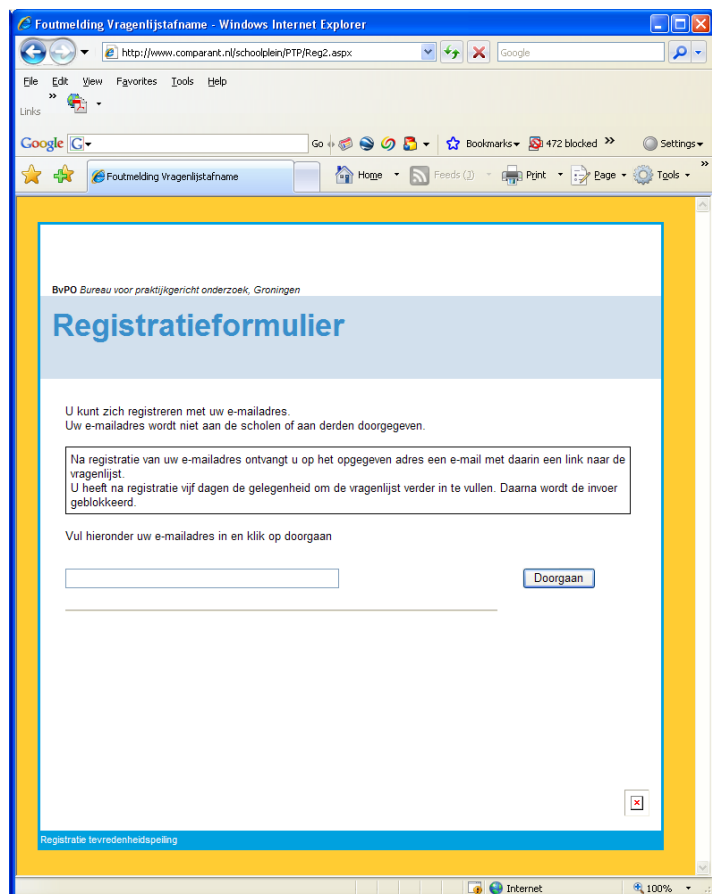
Foutmelding Vragenlijstafname - Windows Internet Explorer

http://www.comparant.nl/schoolplein/PTP/Reg2.aspx

Google

File Edit View Favorites Tools Help

Links »

Google G Go Bookmarks 472 blocked » Settings

Foutmelding Vragenlijstafname

Home Feeds (J) Print Page Tools »

BvPO Bureau voor praktijkgericht onderzoek, Groningen

Registratieformulier

U kunt zich registreren met uw e-mailadres.
Uw e-mailadres wordt niet aan de scholen of aan derden doorgegeven.

Na registratie van uw e-mailadres ontvangt u op het opgegeven adres een e-mail met daarin een link naar de vragenlijst.
U heeft na registratie vijf dagen de gelegenheid om de vragenlijst verder in te vullen. Daarna wordt de invoer geblokkeerd.

Vul hieronder uw e-mailadres in en klik op doorgaan

Doorgaan

Registratie tevredenheidspeiling

Internet 100%